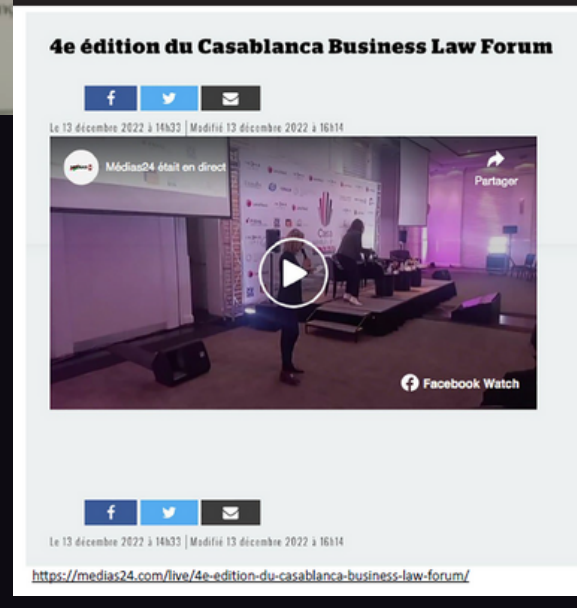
4e édition du Casablanca Business Law Forum

f

Le 13 décembre 2022 à 14h33 | Modifié 13 décembre 2022 à 16h14

Médias24 était en direct

Partager

Facebook Watch

f

Le 13 décembre 2022 à 14h33 | Modifié 13 décembre 2022 à 16h14

https://medias24.com/live/4e-edition-du-casablanca-business-law-forum/